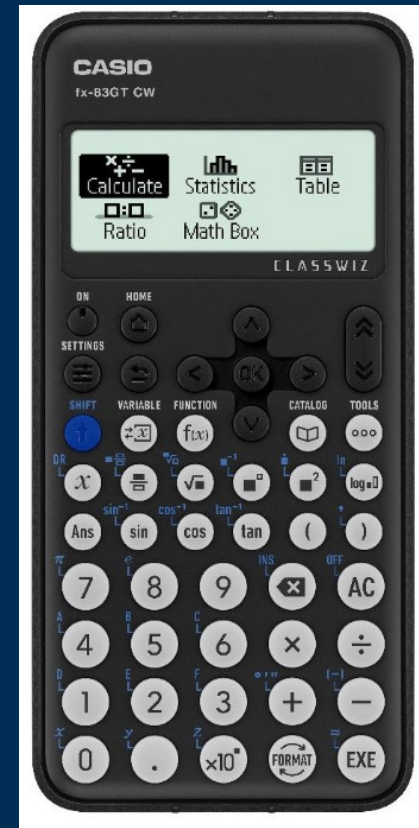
CASIO
fx-83GT CW

Calculate Statistics Table
Ratio Math Box

CLASSWIZ

ON HOME
SETTINGS
OK
SHIFT VARIABLE FUNCTION CATALOG TOOLS
$f(x)$
$x$
log
Ans sin cos tan ( )
7 8 9 INS OFF AC
4 5 6 × ÷
1 2 3 + −
0 . ×10 FORMAT EXE